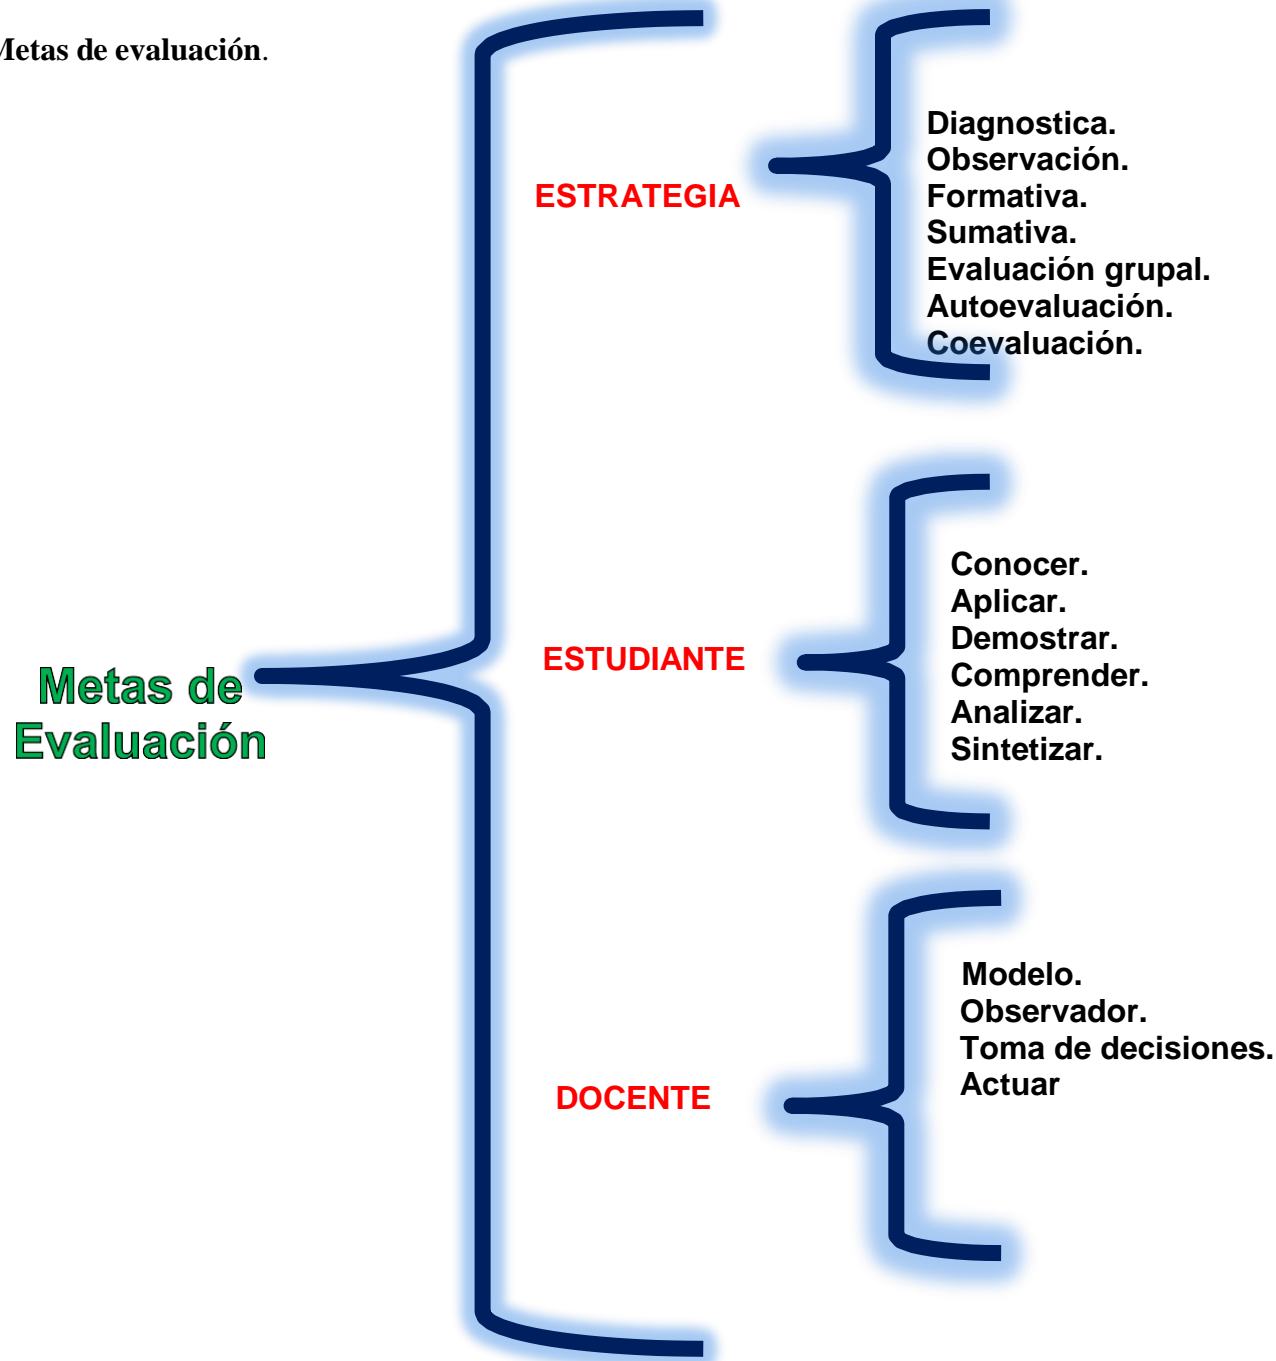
Metas de evaluación.

Metas de Evaluación

ESTRATEGIA

Diagnostica.
Observación.
Formativa.
Sumativa.
Evaluación grupal.
Autoevaluación.
Coevaluación.

ESTUDIANTE

Conocer.
Aplicar.
Demostrar.
Comprender.
Analizar.
Sintetizar.

DOCENTE

Modelo.
Observador.
Toma de decisiones.
Actuar